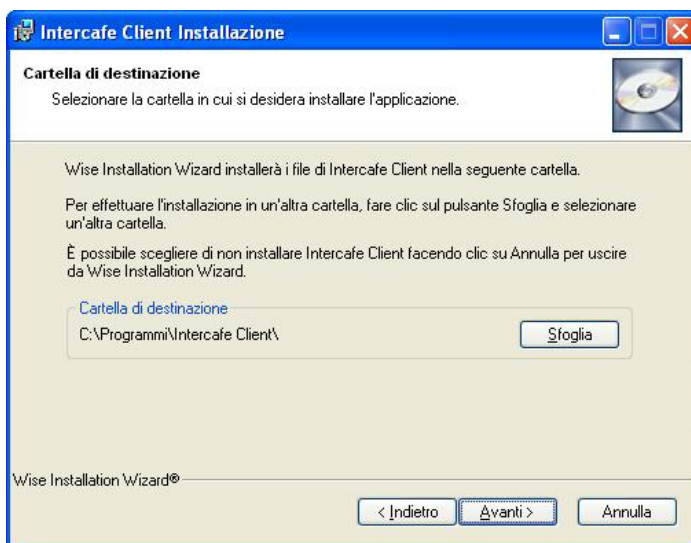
Intercafe Client Installazione

Cartella di destinazione

Selezionare la cartella in cui si desidera installare l'applicazione.

Wise Installation Wizard installerà i file di Intercafe Client nella seguente cartella.

Per effettuare l'installazione in un'altra cartella, fare clic sul pulsante Sfoglia e selezionare un'altra cartella.

È possibile scegliere di non installare Intercafe Client facendo clic su Annulla per uscire da Wise Installation Wizard.

Cartella di destinazione

C:\Programmi\Intercafe Client\

Sfoglia

Wise Installation Wizard®

< Indietro

Avanti >

Annulla